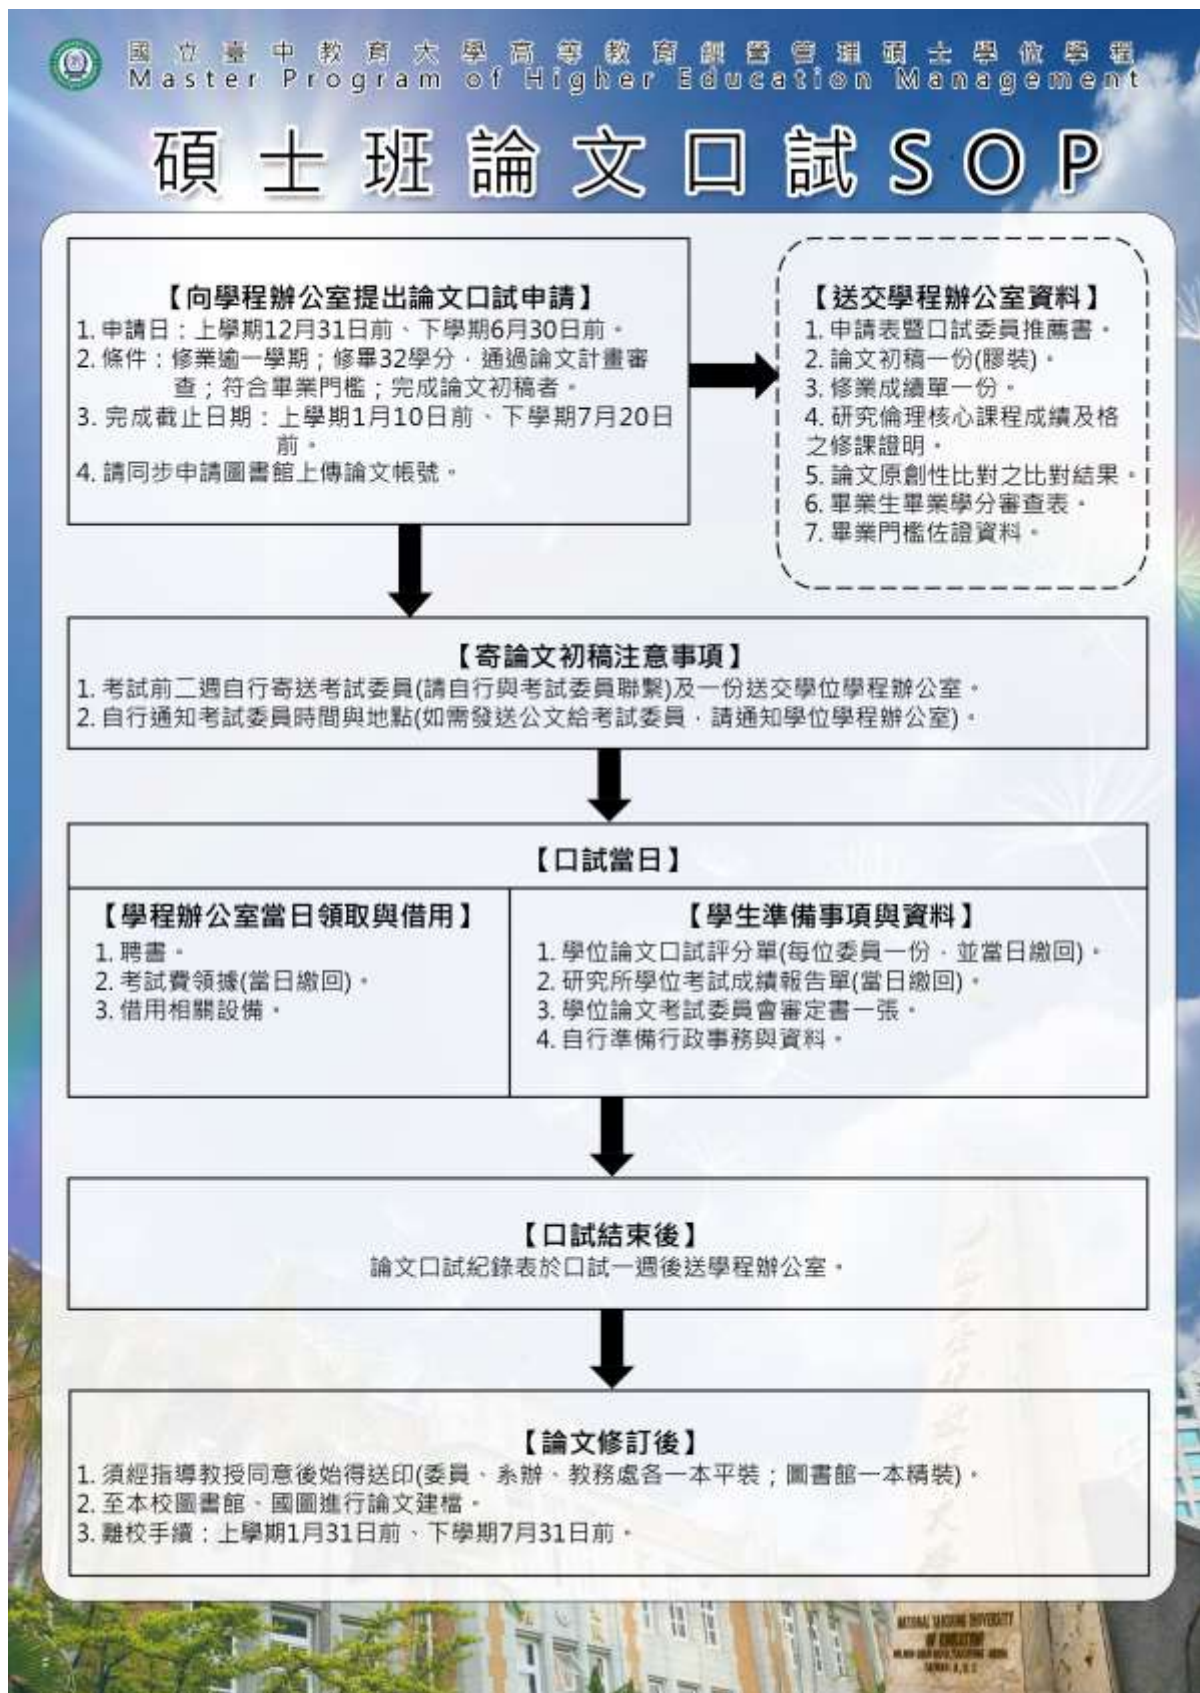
國立臺中教育大學高等教育經營管理碩士學位學程
Master Program of Higher Education Management

碩士班論文口試SOP

【向學程辦公室提出論文口試申請】
1. 申請日：上學期12月31日前、下學期6月30日前。
2. 條件：修業逾一學期；修畢32學分，通過論文計畫審查；符合畢業門檻；完成論文初稿者。
3. 完成截止日期：上學期1月10日前、下學期7月20日前。
4. 請同步申請圖書館上傳論文帳號。

【送交學程辦公室資料】
1. 申請表暨口試委員推薦書。
2. 論文初稿一份(膠裝)。
3. 修業成績單一份。
4. 研究倫理核心課程成績及格之修課證明。
5. 論文原創性比對之比對結果。
6. 畢業生畢業學分審查表。
7. 畢業門檻佐證資料。

【寄論文初稿注意事項】
1. 考試前二週自行寄送考試委員(請自行與考試委員聯繫)及一份送交學位學程辦公室。
2. 自行通知考試委員時間與地點(如需發送公文給考試委員，請通知學位學程辦公室)。

【口試當日】

【學程辦公室當日領取與借用】
1. 聘書。
2. 考試費領據(當日繳回)。
3. 借用相關設備。

【學生準備事項與資料】
1. 學位論文口試評分單(每位委員一份，並當日繳回)。
2. 研究所學位考試成績報告單(當日繳回)。
3. 學位論文考試委員會審定書一張。
4. 自行準備行政事務與資料。

【口試結束後】
論文口試紀錄表於口試一週後送學程辦公室。

【論文修訂後】
1. 須經指導教授同意後始得送印(委員、系辦、教務處各一本平裝；圖書館一本精裝)。
2. 至本校圖書館、國圖進行論文建檔。
3. 離校手續：上學期1月31日前、下學期7月31日前。

NATIONAL TAICHUNG UNIVERSITY OF EDUCATION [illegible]